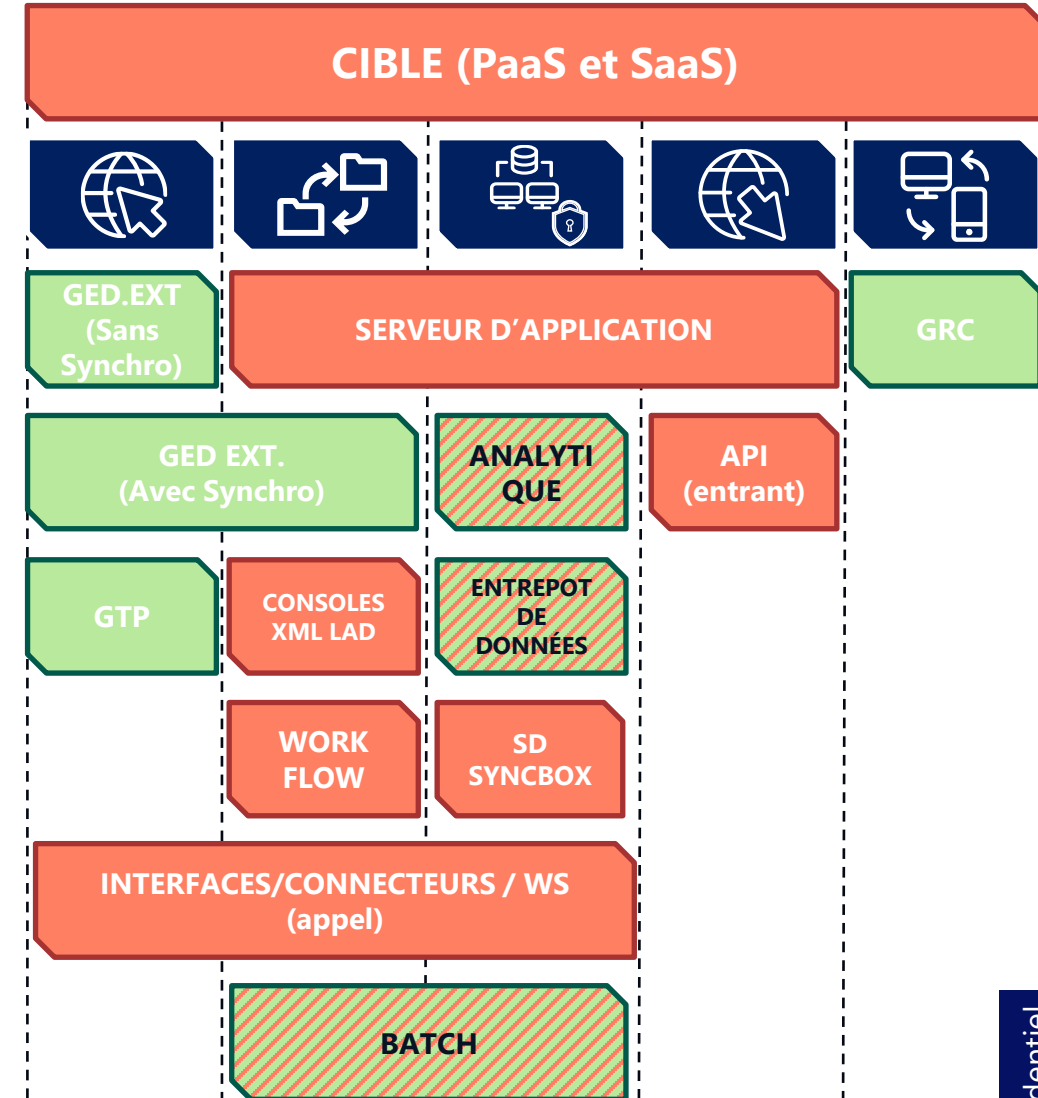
CIBLE (PaaS et SaaS)

GED.EXT (Sans Synchro)

SERVEUR D'APPLICATION

GRC

GED EXT. (Avec Synchro)

ANALYTIQUE

API (entrant)

GTP

CONSOLES XML LAD

ENTREPOT DE DONNÉES

WORK FLOW

SD SYNCBOX

INTERFACES/CONNECTEURS / WS (appel)

BATCH

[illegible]dentiel